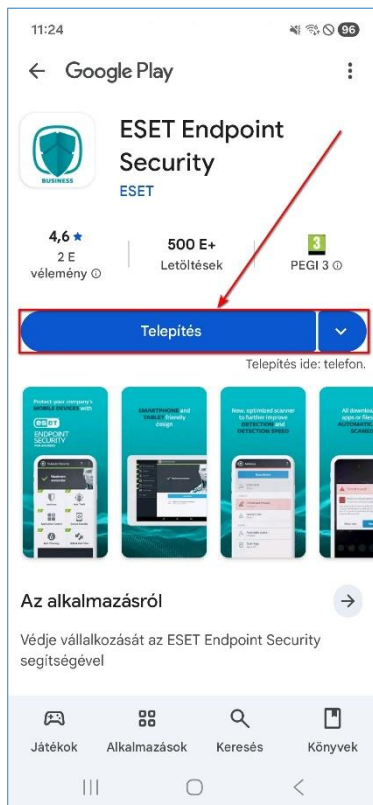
11:24

96

Google Play

BUSINESS

ESET Endpoint Security

ESET

4,6 ★
2 E
vélemény ⓘ

500 E+
Letöltések

3
PEGI 3 ⓘ

Telepítés

Telepítés ide: telefon.

Protect your company's MOBILE DEVICES with

ESET ENDPOINT SECURITY

SMARTPHONE and TABLET friendly design

New, optimized scanner to further improve DETECTION and DETECTION SPEED

All downloaded apps or files AUTOMATIC SCANNED

Az alkalmazásról

Védje vállalkozását az ESET Endpoint Security segítségével

Játékok

Alkalmazások

Keresés

Könyvek